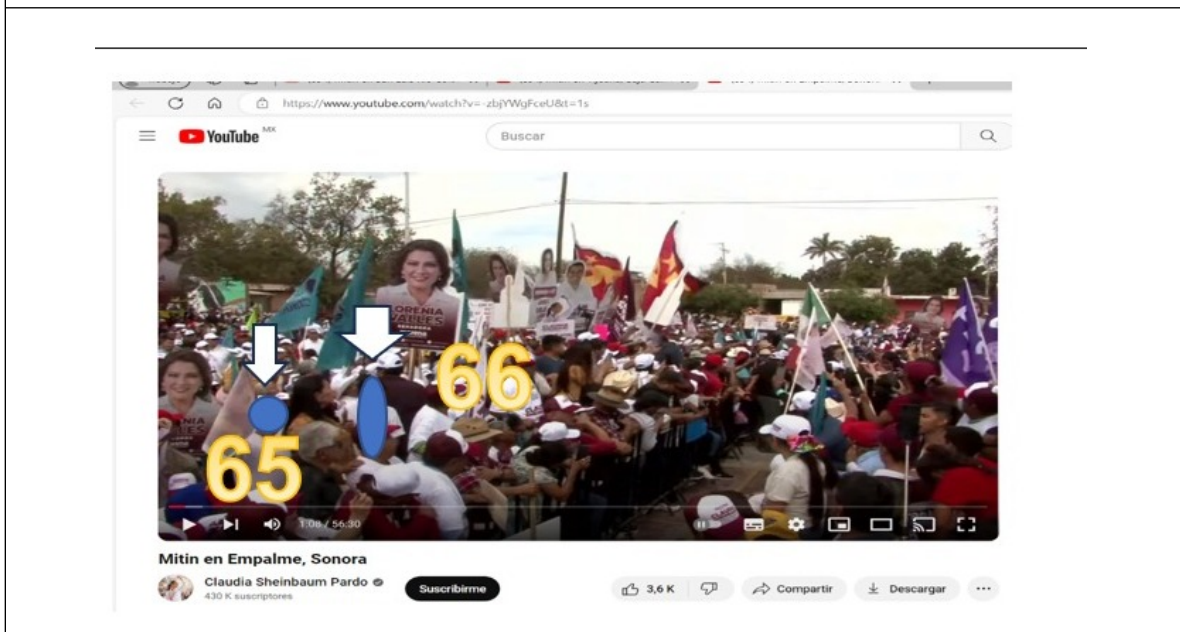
https://www.youtube.com/watch?v=-zbjYWgFceU&t=1s

YouTube MX

Buscar

LORENIA VALLES

66

65

1:08 / 56:30

Mitin en Empalme, Sonora

Claudia Sheinbaum Pardo
430 K suscriptores

Suscribirme

3,6 K

Compartir

Descargar

...